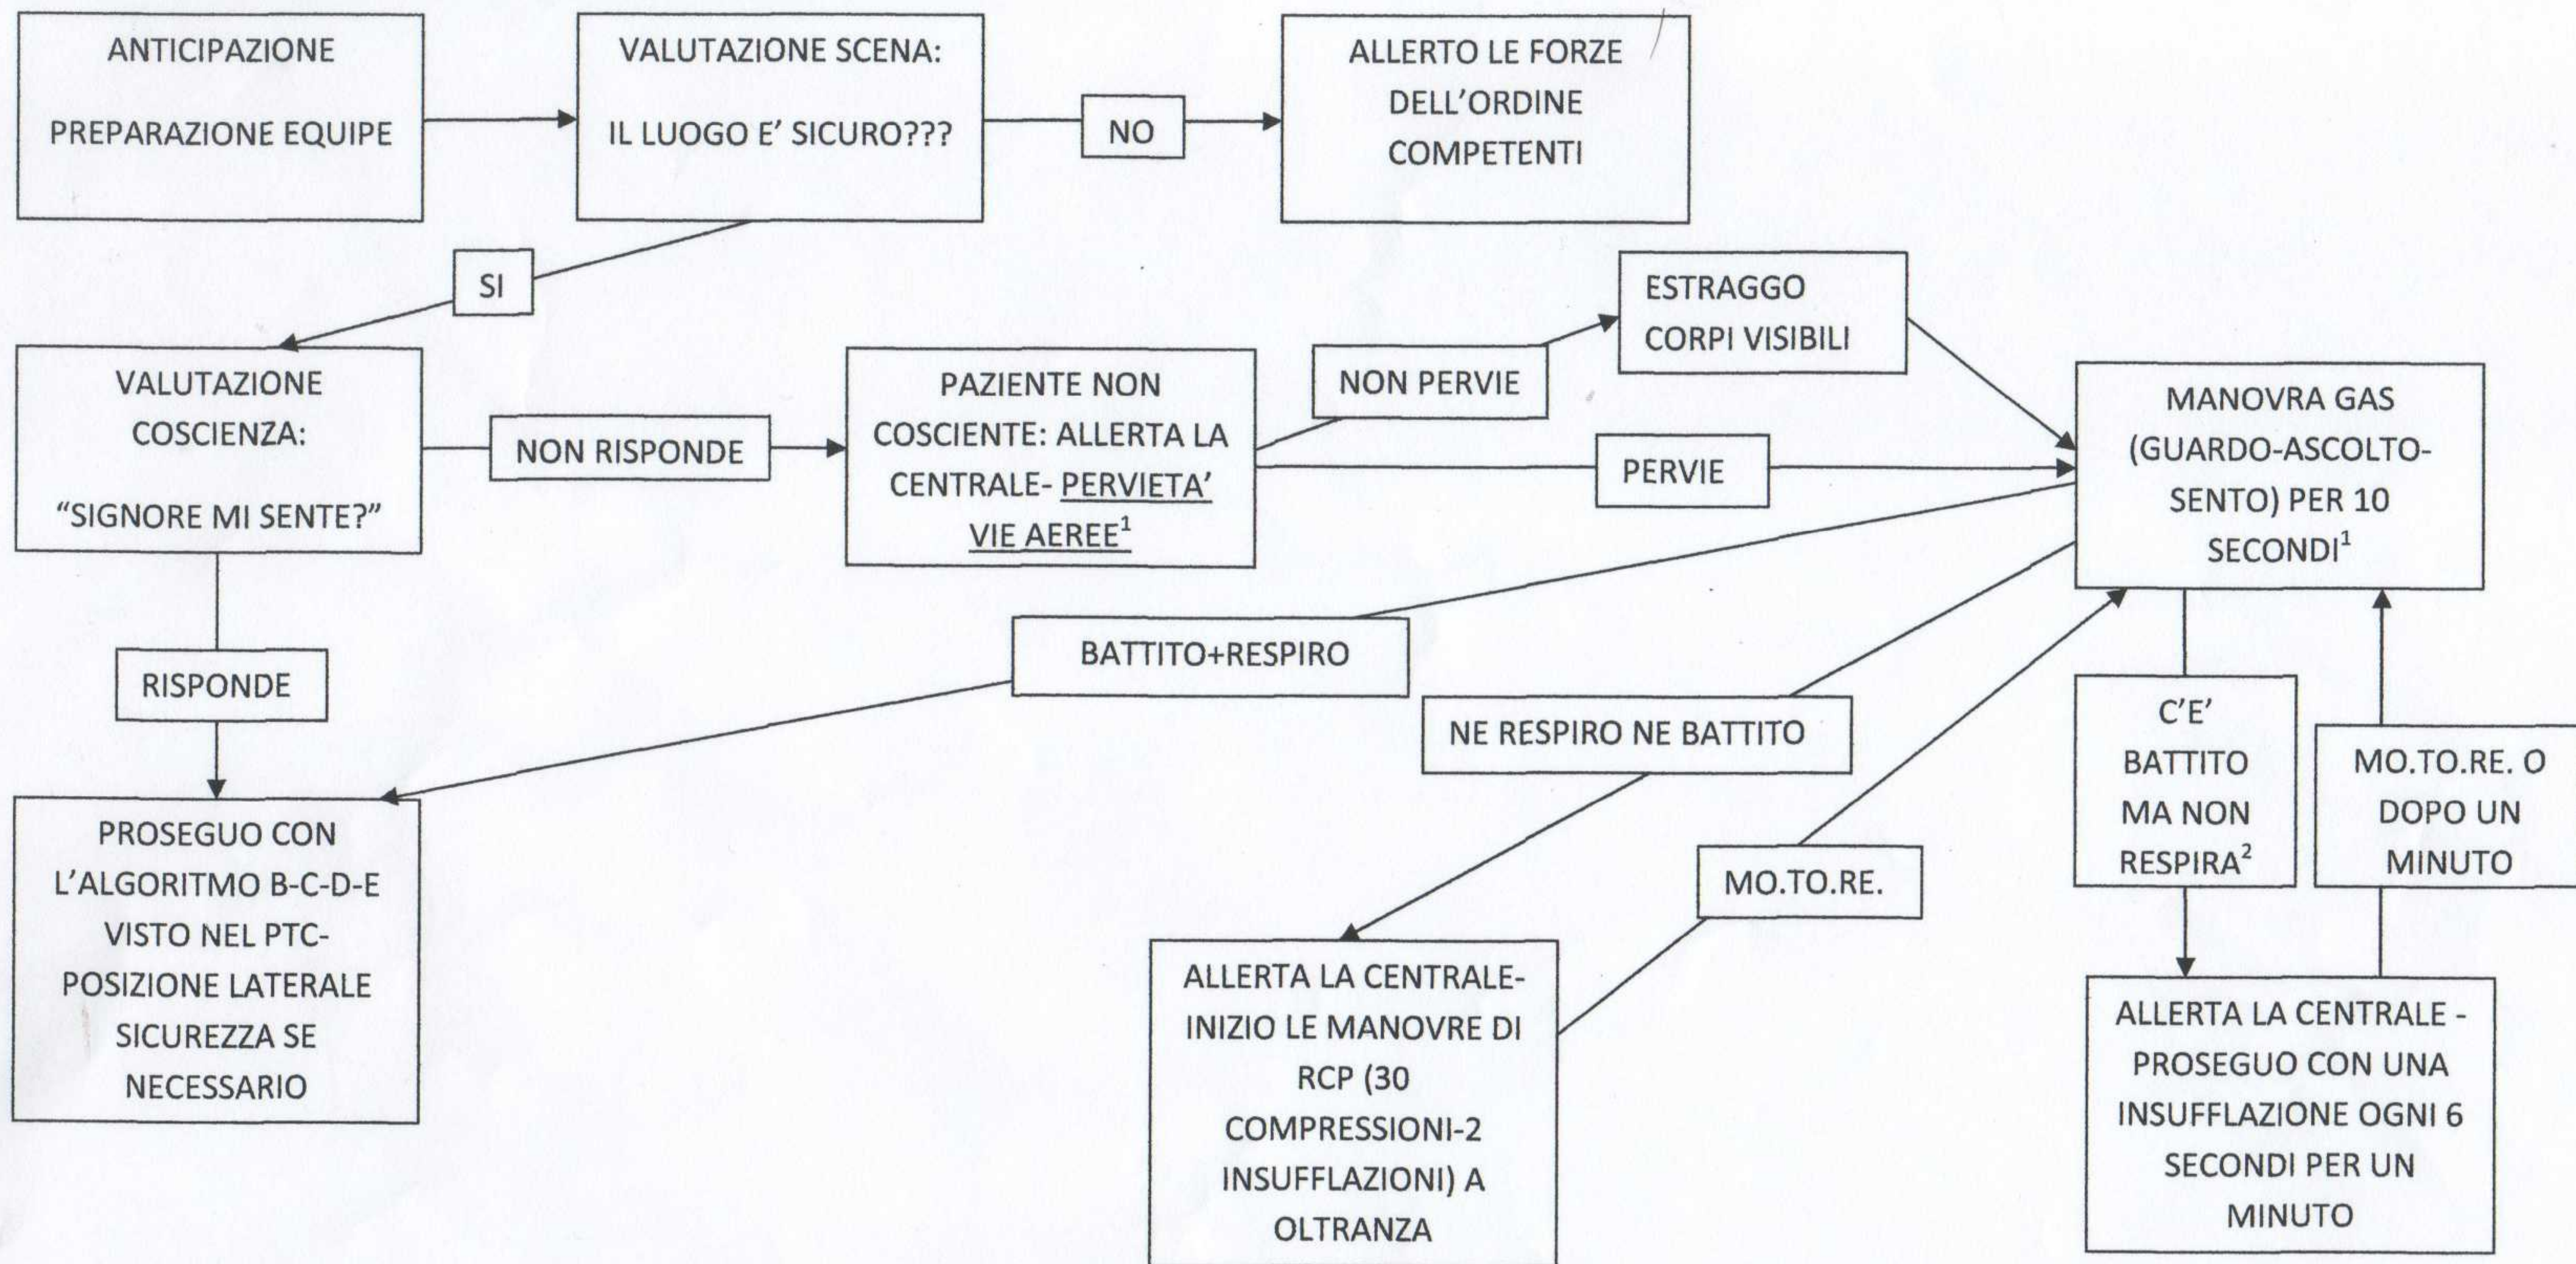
ANTICIPAZIONE

PREPARAZIONE EQUIPE

VALUTAZIONE SCENA:

IL LUOGO E' SICURO???

NO

ALLERTO LE FORZE DELL'ORDINE COMPETENTI

SI

VALUTAZIONE COSCIENZA:

"SIGNORE MI SENTE?"

NON RISPONDE

PAZIENTE NON COSCIENTE: ALLERTA LA CENTRALE- PERVIETA' VIE AEREE$^1$

NON PERVIE

ESTRAGGO CORPI VISIBILI

PERVIE

MANOVRA GAS (GUARDO-ASCOLTO-SENTO) PER 10 SECONDI$^1$

RISPONDE

BATTITO+RESPIRO

NE RESPIRO NE BATTITO

C'E' BATTITO MA NON RESPIRA$^2$

MO.TO.RE. O DOPO UN MINUTO

PROSEGUO CON L'ALGORITMO B-C-D-E VISTO NEL PTC- POSIZIONE LATERALE SICUREZZA SE NECESSARIO

MO.TO.RE.

ALLERTA LA CENTRALE- INIZIO LE MANOVRE DI RCP (30 COMPRESSIONI-2 INSUFFLAZIONI) A OLTRANZA

ALLERTA LA CENTRALE - PROSEGUO CON UNA INSUFFLAZIONE OGNI 6 SECONDI PER UN MINUTO